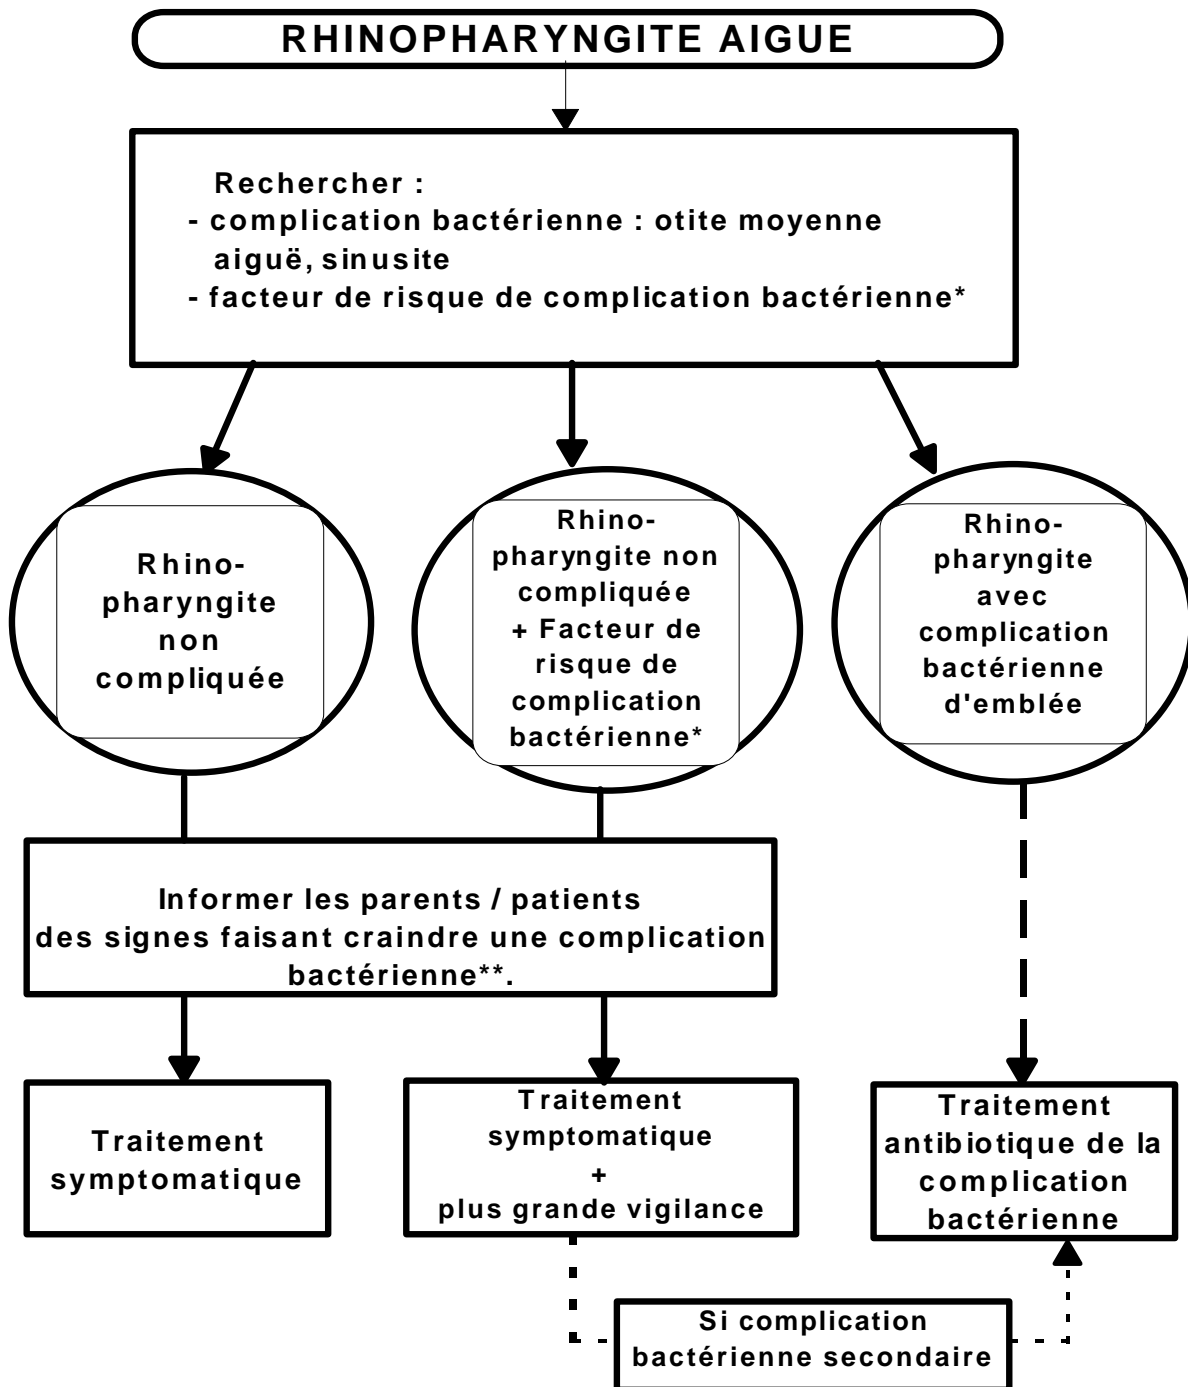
RHINOPHARYNGITE AIGUE

Rechercher :
- complication bactérienne : otite moyenne aiguë, sinusite
- facteur de risque de complication bactérienne*

Rhinopharyngite non compliquée

Rhinopharyngite non compliquée + Facteur de risque de complication bactérienne*

Rhinopharyngite avec complication bactérienne d'emblée

Informer les parents / patients des signes faisant craindre une complication bactérienne**.

Traitement symptomatique

Traitement symptomatique + plus grande vigilance

Traitement antibiotique de la complication bactérienne

Si complication bactérienne secondaire